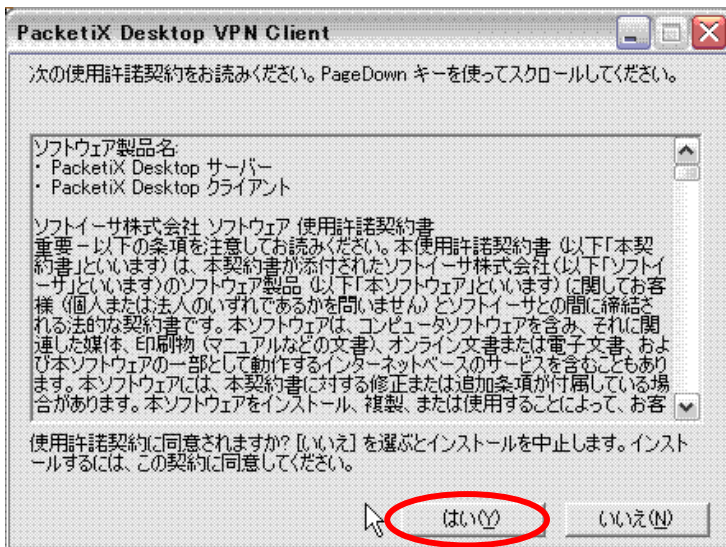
PacketiX Desktop VPN Client

次の使用許諾契約をお読みください。PageDown キーを使ってスクロールしてください。

ソフトウェア製品名:
・ PacketiX Desktop サーバー
・ PacketiX Desktop クライアント

ソフトイーサ株式会社 ソフトウェア 使用許諾契約書
重要－以下の条項を注意してお読みください。本使用許諾契約書 (以下「本契約書」といいます) は、本契約書が添付されたソフトイーサ株式会社 (以下「ソフトイーサ」といいます)のソフトウェア製品 (以下「本ソフトウェア」といいます) に関してお客様 (個人または法人のいずれであるかを問いません) とソフトイーサとの間に締結される法的な契約書です。本ソフトウェアは、コンピュータソフトウェアを含み、それに関連した媒体、印刷物 (マニュアルなどの文書)、オンライン文書または電子文書、および本ソフトウェアの一部として動作するインターネットベースのサービスを含むこともあります。本ソフトウェアには、本契約書に対する修正または追加条項が付属している場合があります。本ソフトウェアをインストール、複製、または使用することによって、お客

使用許諾契約に同意されますか? [いいえ] を選ぶとインストールを中止します。インストールするには、この契約に同意してください。

はい(Y)
いいえ(N)